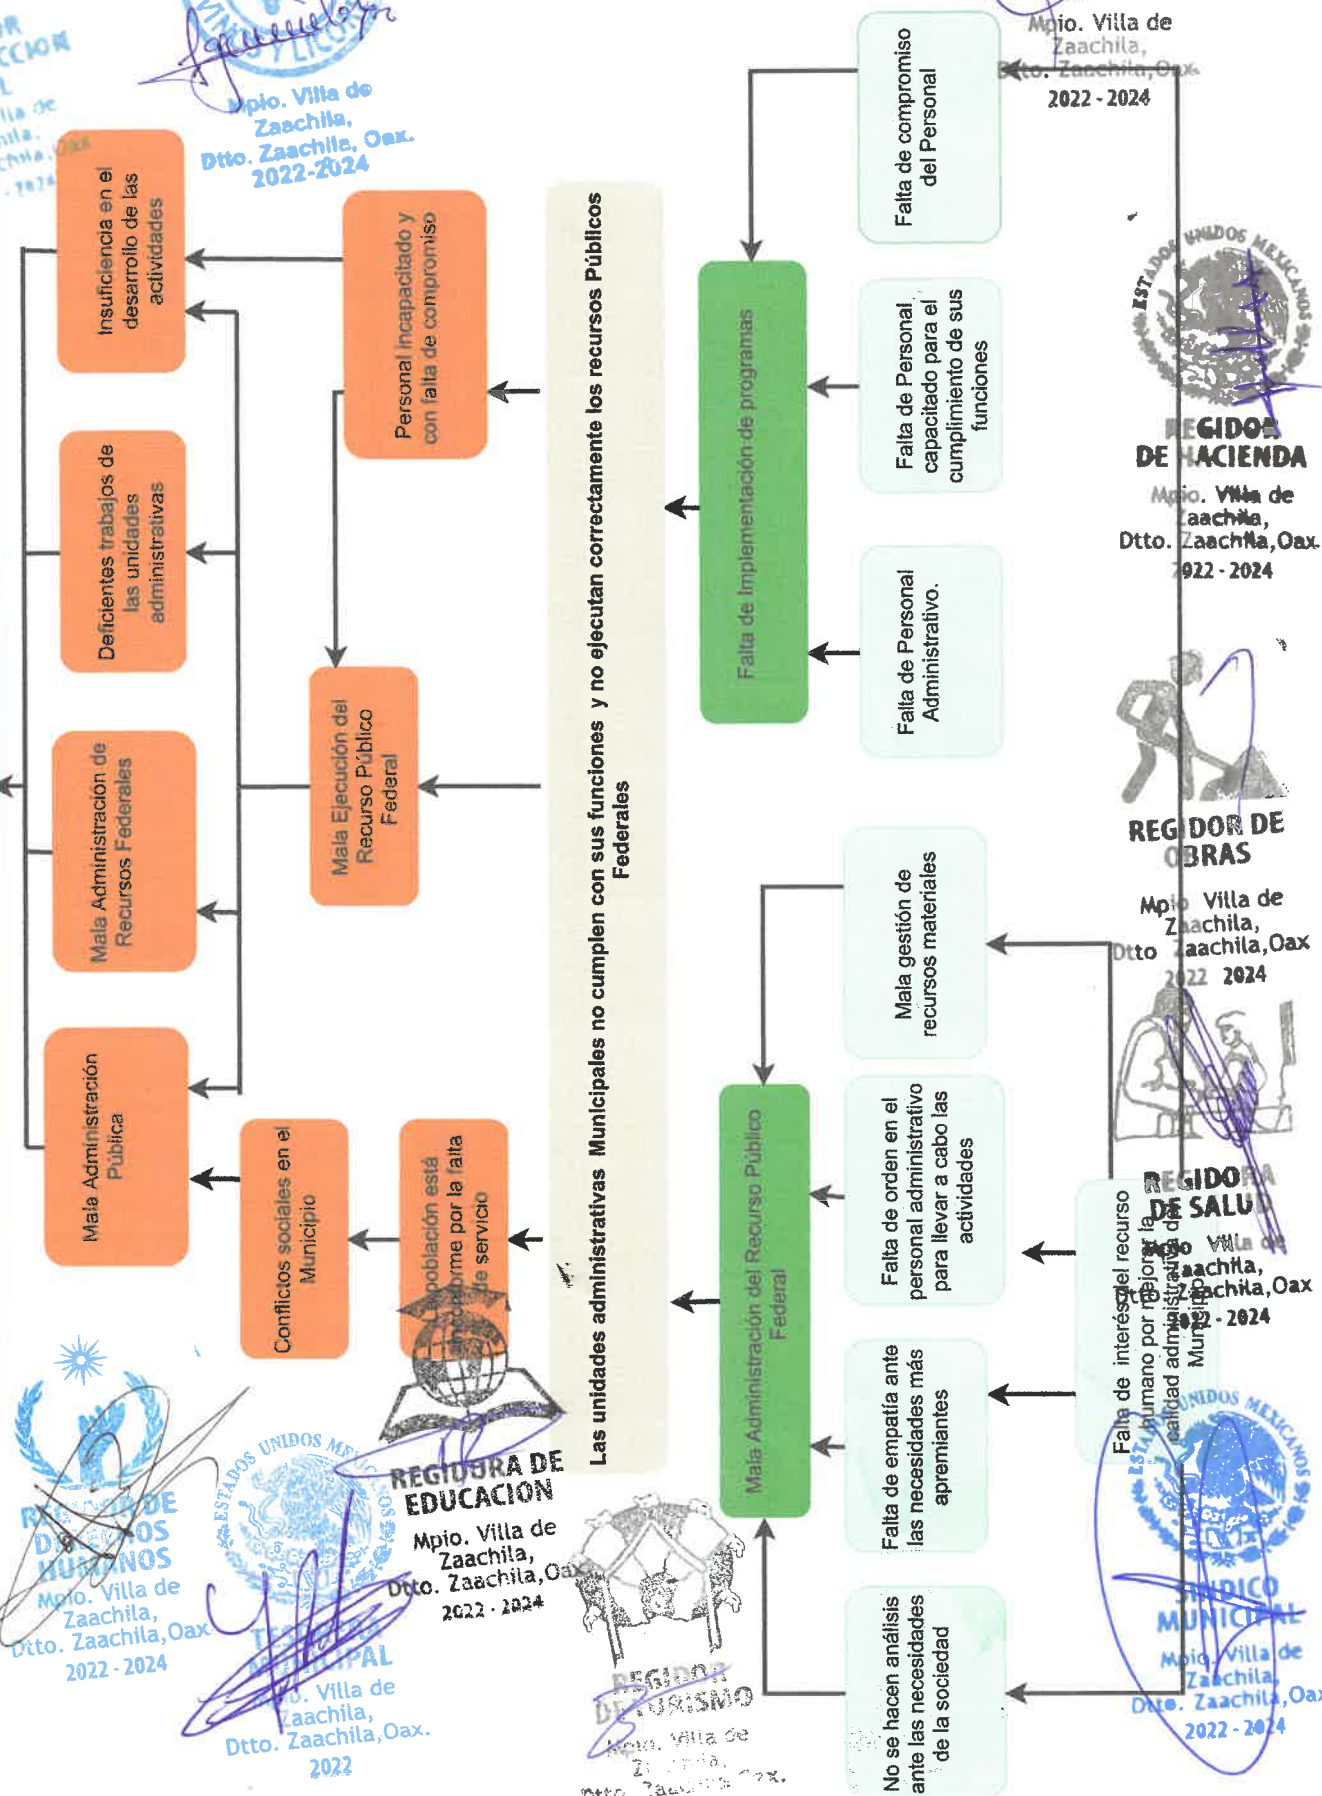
Las unidades administrativas Municipales no cumplen con sus funciones y no ejecutan correctamente los recursos Públicos Federales

Insuficiencia en el desarrollo de las actividades

Deficientes trabajos de las unidades administrativas

Mala Administración de Recursos Federales

Mala Administración Pública

Personal incapacitado y con falta de compromiso

Mala Ejecución del Recurso Público Federal

Conflictos sociales en el Municipio

La población está inconforme por la falta de servicio

Falta de Implementación de programas

Falta de compromiso del Personal

Falta de Personal capacitado para el cumplimiento de sus funciones

Falta de Personal Administrativo.

Mala Administración del Recurso Público Federal

Mala gestión de recursos materiales

Falta de orden en el personal administrativo para llevar a cabo las actividades

Falta de empatía ante las necesidades más apremiantes

No se hacen análisis ante las necesidades de la sociedad

Falta de interés del recurso humano por mejorar la calidad administrativa del Municipio

Mpio. Villa de Zaachila, Dtto. Zaachila, Oax. 2022-2024

Mpio. Villa de Zaachila, Dtto. Zaachila,Oax. 2022 - 2024

REGIDOR DE HACIENDA
Mpio. Villa de Zaachila, Dtto. Zaachila,Oax. 2022 - 2024

REGIDOR DE OBRAS
Mpio. Villa de Zaachila, Dtto. Zaachila,Oax 2022 2024

REGIDORA DE SALUD
Mpio. Villa de Zaachila, Dtto. Zaachila,Oax 2022 - 2024

SINDICO MUNICIPAL
Mpio. Villa de Zaachila, Dtto. Zaachila,Oax 2022 - 2024

REGIDORA DE EDUCACION
Mpio. Villa de Zaachila, Dtto. Zaachila,Oax 2022 - 2024

REGIDORA DE DERECHOS HUMANOS
Mpio. Villa de Zaachila, Dtto. Zaachila,Oax 2022 - 2024

TESORERIA MUNICIPAL
Mpio. Villa de Zaachila, Dtto. Zaachila,Oax. 2022

REGIDOR DE TURISMO
Mpio. Villa de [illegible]

ESTADOS UNIDOS MEXICANOS